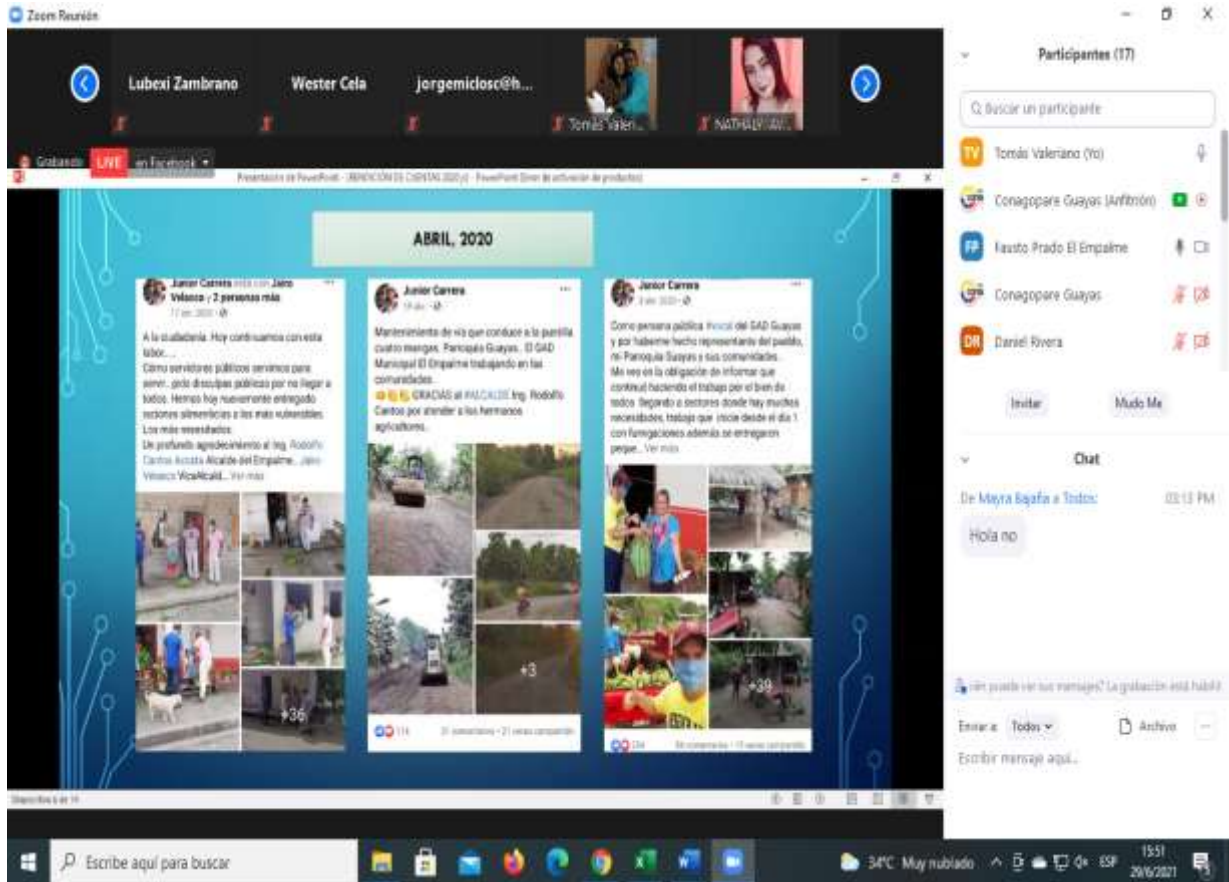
Zoom Reunión

Lubexi Zambrano

Wester Cela

jorgemiclosc@h...

Tomás Valeri...

NATHALY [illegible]

Grabando LIVE en Facebook

Presentación de PowerPoint - [RENDICIÓN DE CUENTAS 2020] - PowerPoint (Error de activación de productos)

ABRIL, 2020

Junior Carrera está con Jairo Velasco y 2 personas más

A la ciudadanía. Hoy continuamos con esta labor....
Cómo servidores públicos servimos para servir...pido disculpas públicas por no llegar a todos. Hemos hoy nuevamente entregado raciones alimenticias a los más vulnerables. Los más necesitados.
Un profundo agradecimiento al Ing. Rodolfo Cantos Acosta Alcalde del Empalme... Jairo Velasco Vicealcald... Ver más

+36

Junior Carrera

Mantenimiento de vía que conduce a la parrilla cuatro mangas, Parroquia Guayas... El GAD Municipal El Empalme trabajando en las comunidades...
GRACIAS al #ALCALDE Ing. Rodolfo Cantos por atender a los hermanos agricultores...

+3

Junior Carrera

Como persona pública #vocal del GAD Guayas y por haberme hecho representante del pueblo, mi Parroquia Guayas y sus comunidades... Me veo en la obligación de informar que continuo haciendo el trabajo por el bien de todos. llegando a sectores donde hay muchas necesidades, trabajo que inicie desde el día 1 con fumigaciones además se entregaron peque... Ver más

+39

Participantes (17)

Buscar un participante

Tomás Valeriano (Yo)

Conagopare Guayas (Anfitrión)

Fausto Prado El Empalme

Conagopare Guayas

Daniel Rivera

Invitar

Mudo Me

Chat

De Mayra Bajaña a Todos: 03:13 PM

Hola no

¿Quién puede ver sus mensajes? La grabación está habilit

Enviar a: Todos

Archivo

Escribir mensaje aquí...

Escribe aquí para buscar

34°C Muy nublado

ESP

15:51
29/6/2021